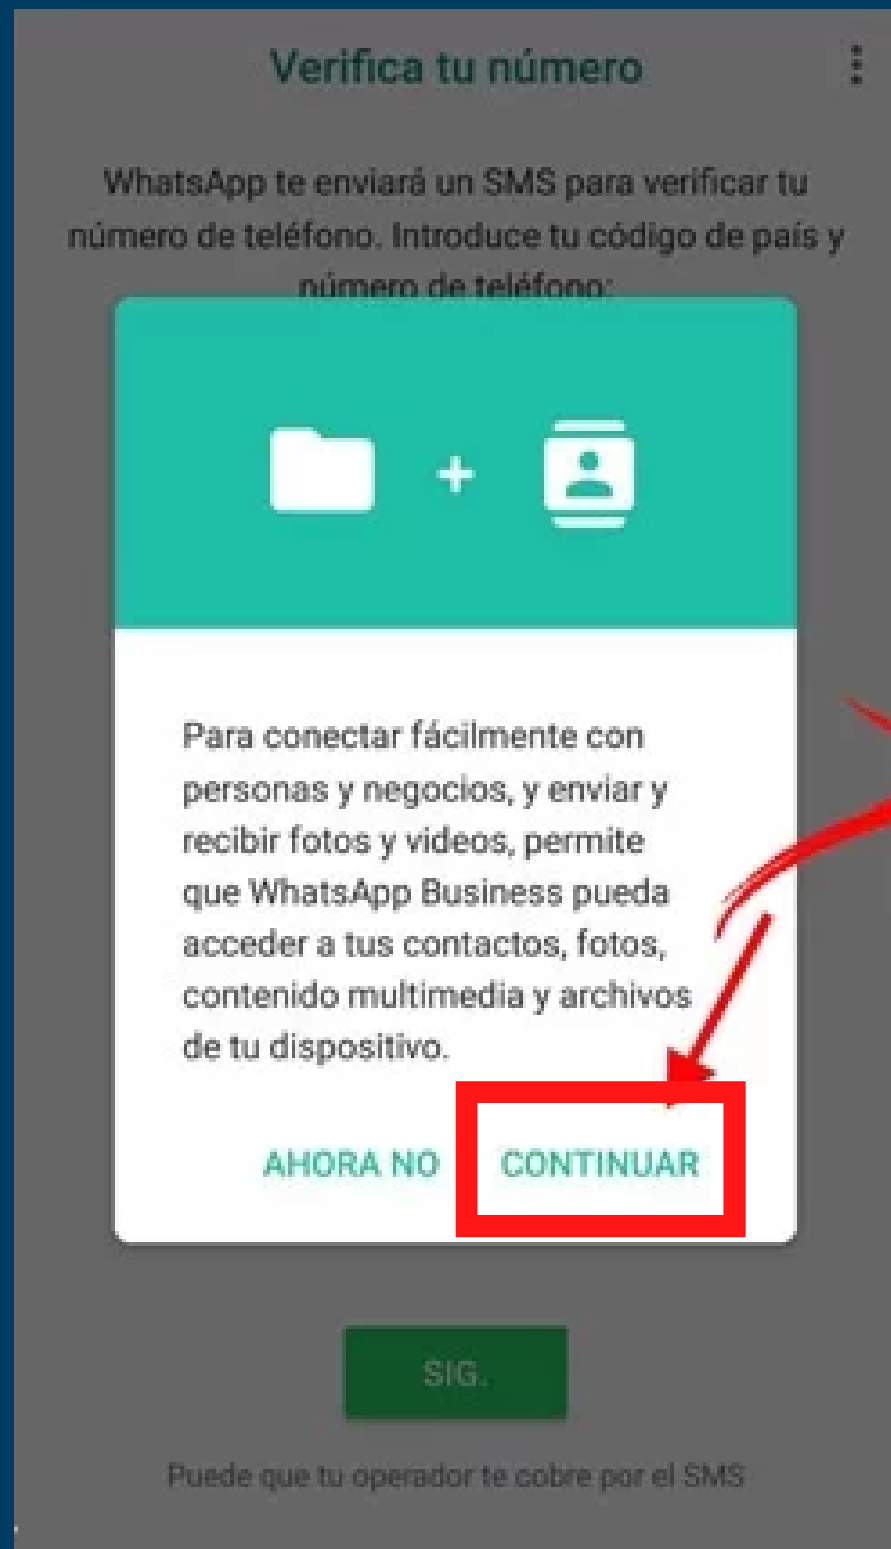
Verifica tu número

WhatsApp te enviará un SMS para verificar tu número de teléfono. Introduce tu código de país y número de teléfono:

Para conectar fácilmente con personas y negocios, y enviar y recibir fotos y videos, permite que WhatsApp Business pueda acceder a tus contactos, fotos, contenido multimedia y archivos de tu dispositivo.

AHORA NO CONTINUAR

SIG.

Puede que tu operador te cobre por el SMS